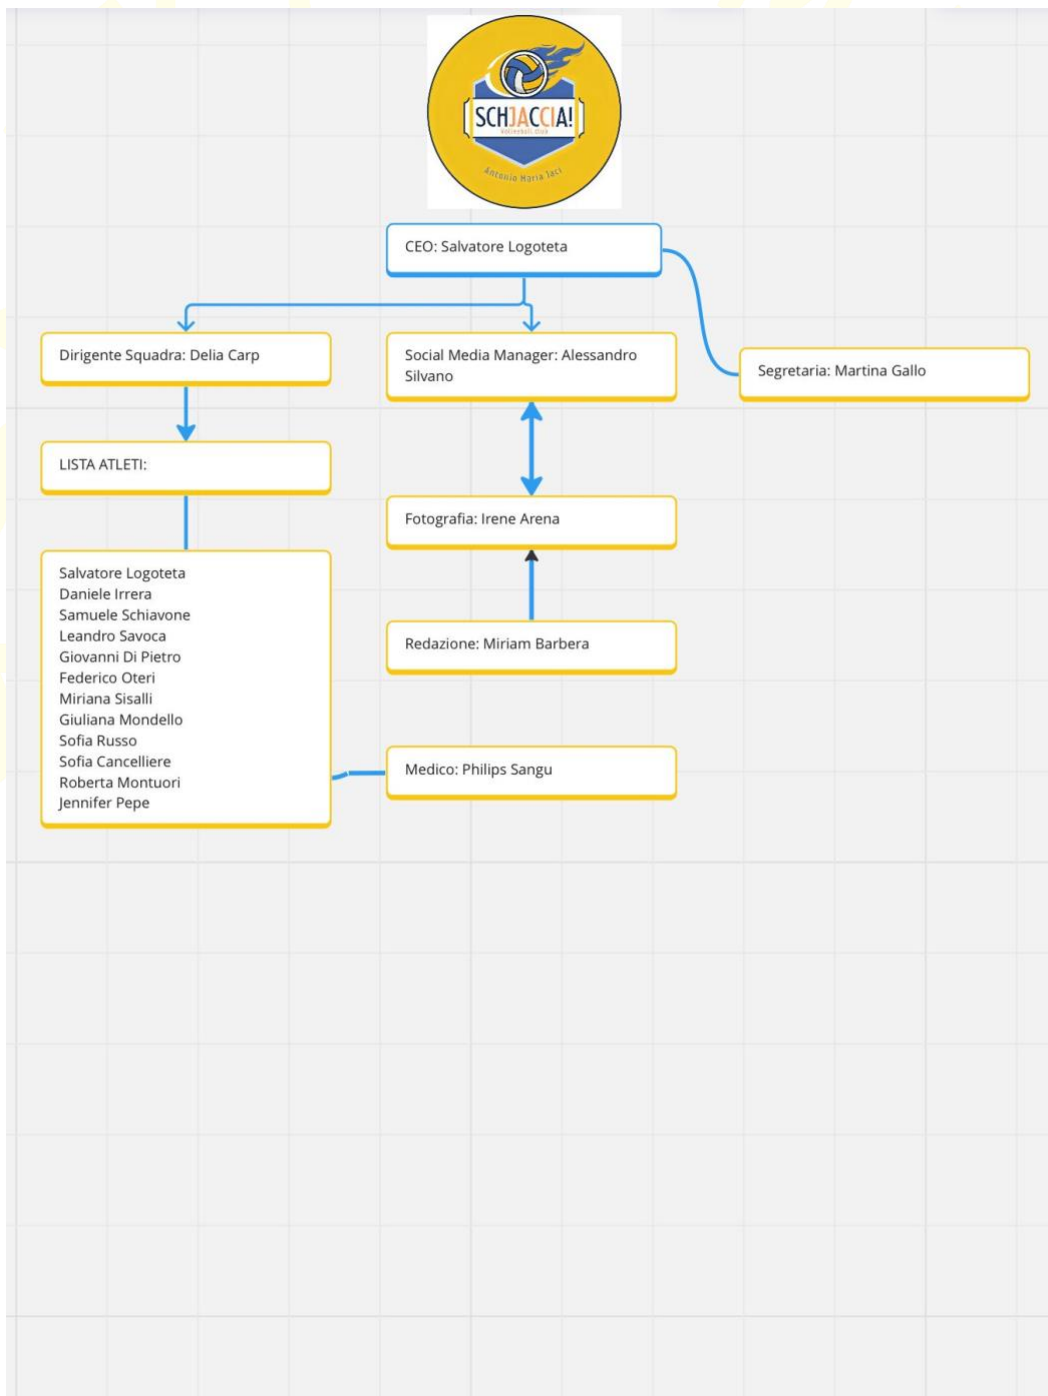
SCHJACCIA!
volleyball club
Antonio Maria Jaci

CEO: Salvatore Logoteta

Dirigente Squadra: Delia Carp

Social Media Manager: Alessandro Silvano

Segretaria: Martina Gallo

LISTA ATLETI:

Fotografia: Irene Arena

Salvatore Logoteta
Daniele Irrera
Samuele Schiavone
Leandro Savoca
Giovanni Di Pietro
Federico Oteri
Miriana Sisalli
Giuliana Mondello
Sofia Russo
Sofia Cancelliere
Roberta Montuori
Jennifer Pepe

Redazione: Miriam Barbera

Medico: Philips Sangu